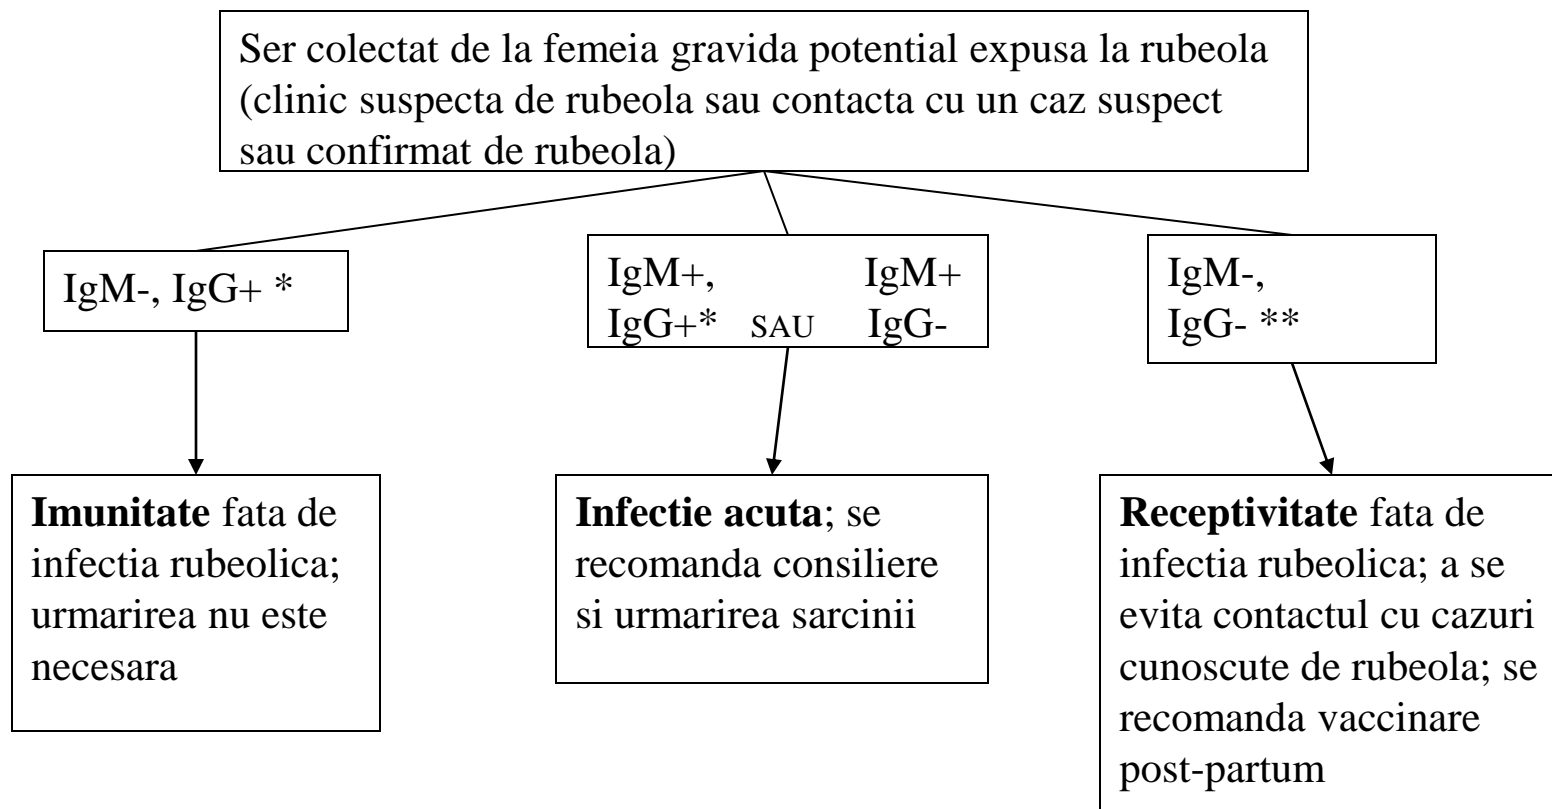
Ser colectat de la femeia gravida potential expusa la rubeola (clinic suspecta de rubeola sau contacta cu un caz suspect sau confirmat de rubeola)

IgM-, IgG+ *

IgM+, IgG+* SAU IgM+ IgG-

IgM-, IgG- **

**Imunitate** fata de infectia rubeolica; urmarirea nu este necesara

**Infectie acuta**; se recomanda consiliere si urmarirea sarcinii

**Receptivitate** fata de infectia rubeolica; a se evita contactul cu cazuri cunoscute de rubeola; se recomanda vaccinare post-partum